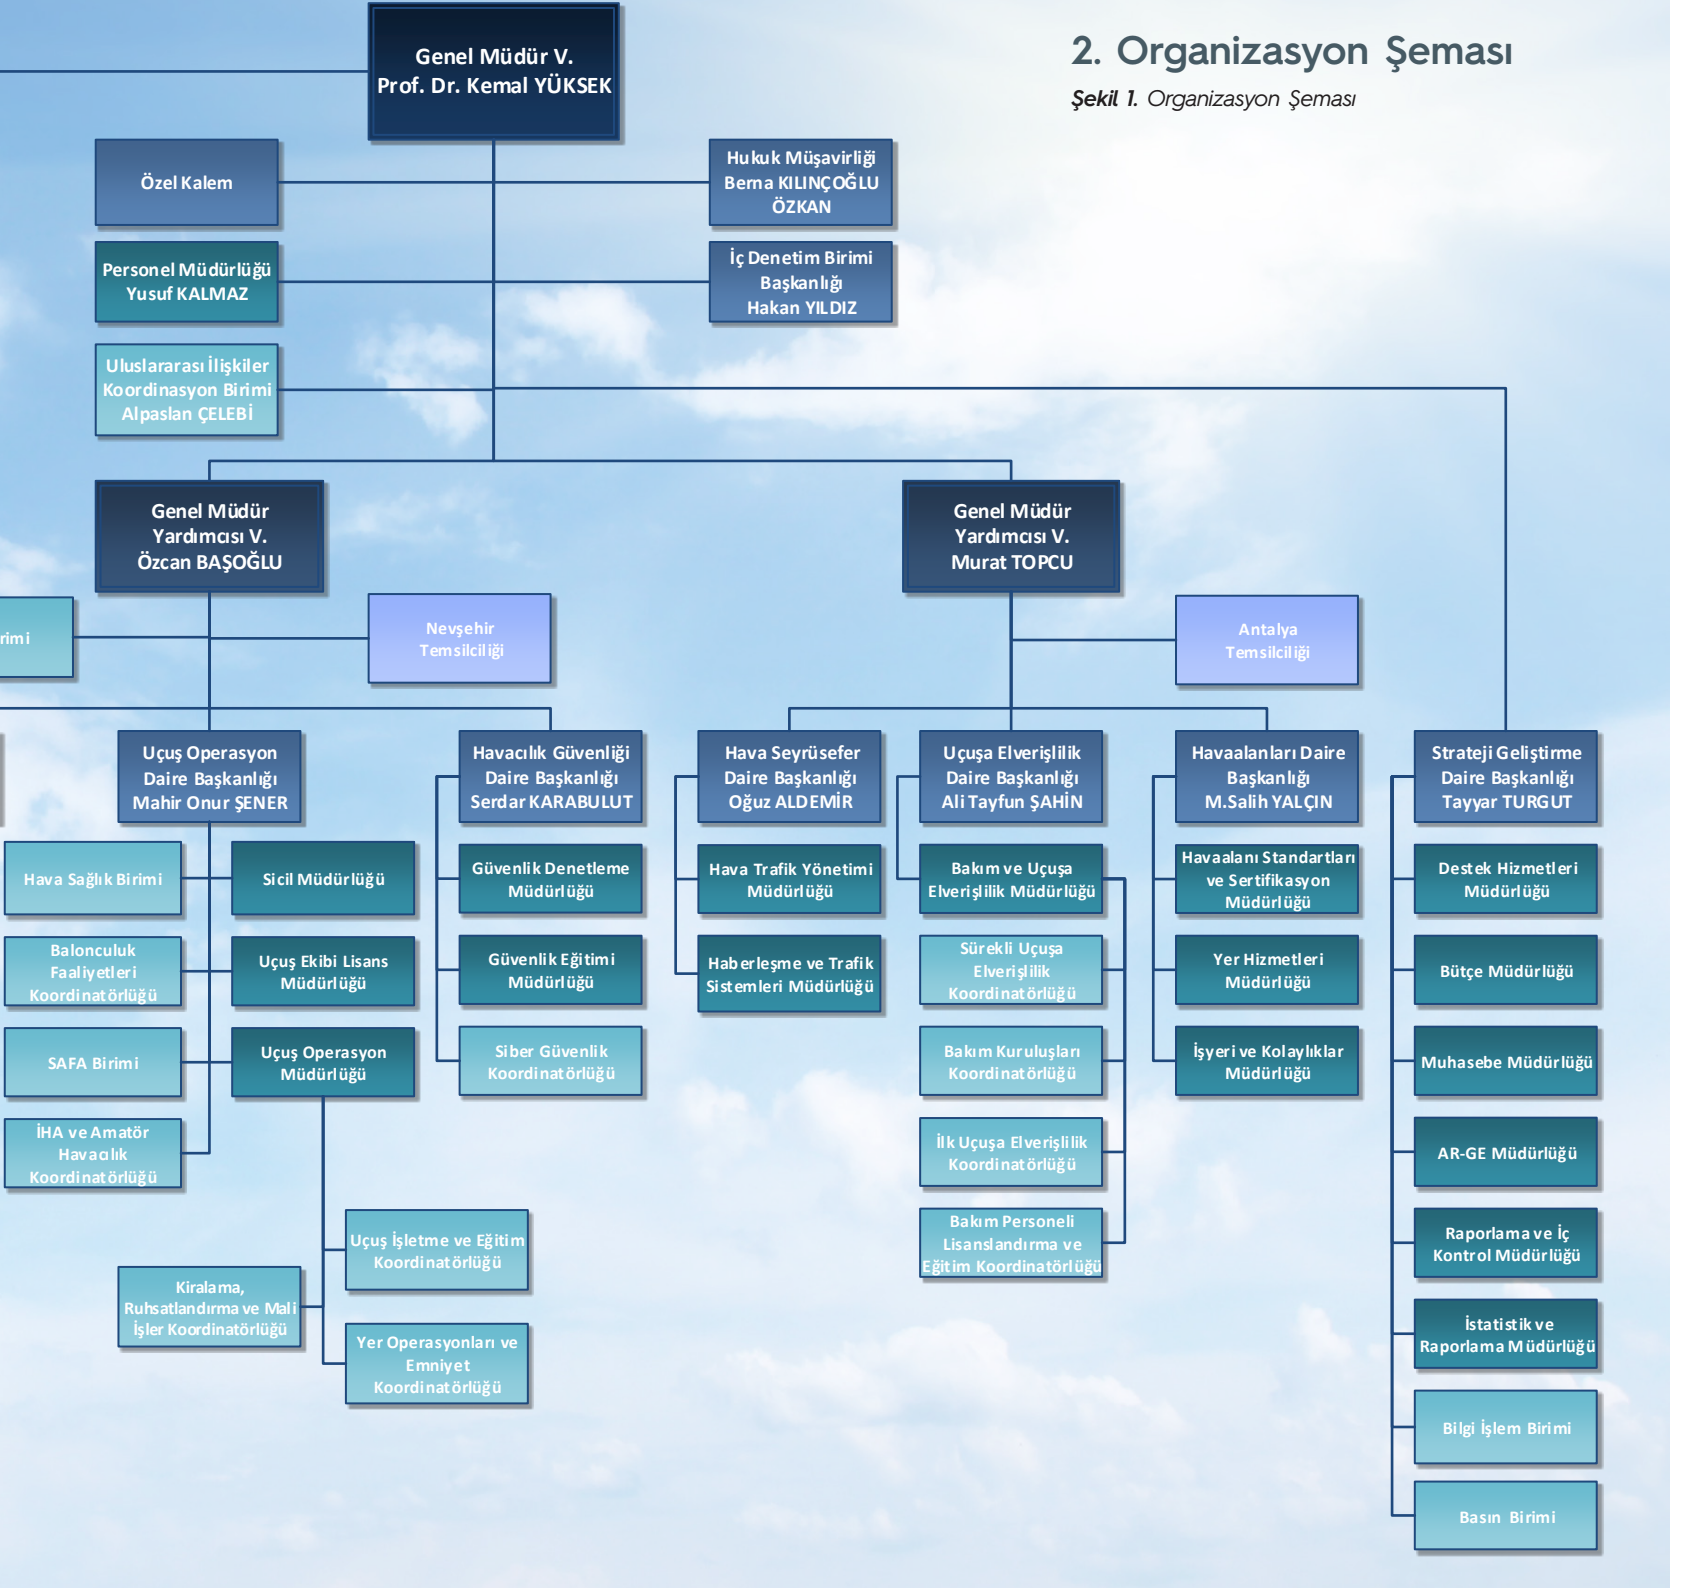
2. Organizasyon Şeması

Şekil 1. Organizasyon Şeması

Genel Müdür V.
Prof. Dr. Kemal YÜKSEK

Özel Kalem

Hukuk Müşavirliği
Berna KILINÇOĞLU ÖZKAN

Personel Müdürlüğü
Yusuf KALMAZ

İç Denetim Birimi Başkanlığı
Hakan YILDIZ

Uluslararası İlişkiler Koordinasyon Birimi
Alpaslan ÇELEBİ

Genel Müdür Yardımcısı V.
Özcan BAŞOĞLU

Genel Müdür Yardımcısı V.
Murat TOPCU

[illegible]rimi

Nevşehir Temsilciliği

Antalya Temsilciliği

Uçuş Operasyon Daire Başkanlığı
Mahir Onur ŞENER

Havacılık Güvenliği Daire Başkanlığı
Serdar KARABULUT

Hava Seyrüsefer Daire Başkanlığı
Oğuz ALDEMİR

Uçuşa Elverişlilik Daire Başkanlığı
Ali Tayfun ŞAHİN

Havaalanları Daire Başkanlığı
M.Salih YALÇIN

Strateji Geliştirme Daire Başkanlığı
Tayyar TURGUT

Hava Sağlık Birimi

Sicil Müdürlüğü

Güvenlik Denetleme Müdürlüğü

Hava Trafik Yönetimi Müdürlüğü

Bakım ve Uçuşa Elverişlilik Müdürlüğü

Havaalanı Standartları ve Sertifikasyon Müdürlüğü

Destek Hizmetleri Müdürlüğü

Balonculuk Faaliyetleri Koordinatörlüğü

Uçuş Ekibi Lisans Müdürlüğü

Güvenlik Eğitimi Müdürlüğü

Haberleşme ve Trafik Sistemleri Müdürlüğü

Sürekli Uçuşa Elverişlilik Koordinatörlüğü

Yer Hizmetleri Müdürlüğü

Bütçe Müdürlüğü

SAFA Birimi

Uçuş Operasyon Müdürlüğü

Siber Güvenlik Koordinatörlüğü

Bakım Kuruluşları Koordinatörlüğü

İşyeri ve Kolaylıklar Müdürlüğü

Muhasebe Müdürlüğü

İHA ve Amatör Havacılık Koordinatörlüğü

İlk Uçuşa Elverişlilik Koordinatörlüğü

AR-GE Müdürlüğü

Uçuş İşletme ve Eğitim Koordinatörlüğü

Bakım Personeli Lisanslandırma ve Eğitim Koordinatörlüğü

Raporlama ve İç Kontrol Müdürlüğü

Kiralama, Ruhsatlandırma ve Mali İşler Koordinatörlüğü

Yer Operasyonları ve Emniyet Koordinatörlüğü

İstatistik ve Raporlama Müdürlüğü

Bilgi İşlem Birimi

Basın Birimi